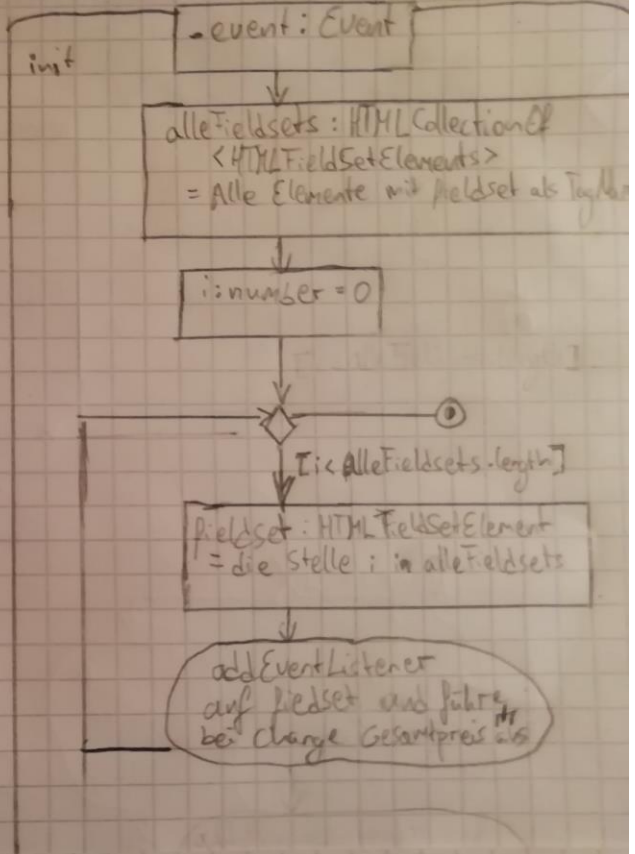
init

_event: Event

alleFieldsets: HTMLCollectionOf <HTMLFieldSetElements>
= Alle Elemente mit fieldset als TagN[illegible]

i: number = 0

[i < alleFieldsets.length]

fieldset: HTMLFieldSetElement
= die Stelle i in alleFieldsets

addEventListener
auf fiedset und führe
bei change Gesamtpreis dr aus